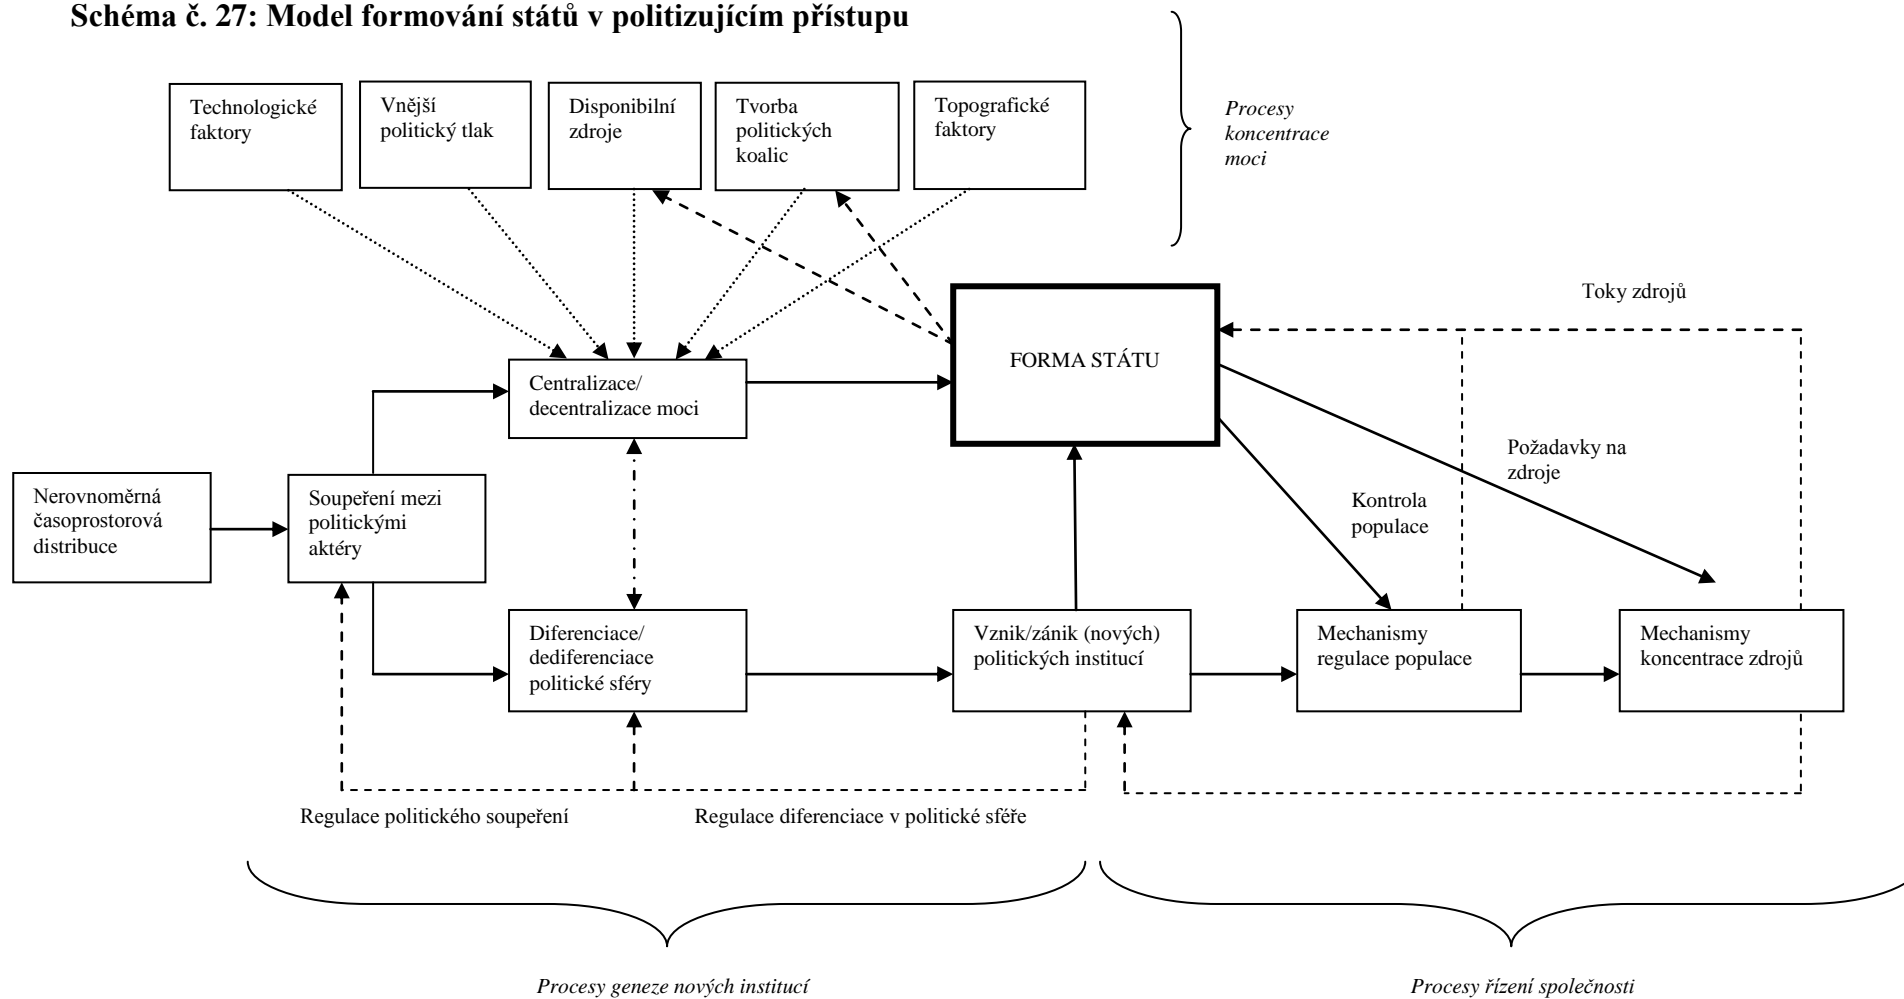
**Schéma č. 27: Model formování států v politizujícím přístupu**

Technologické faktory

Vnější politický tlak

Disponibilní zdroje

Tvorba politických koalic

Topografické faktory

*Procesy koncentrace moci*

Toky zdrojů

FORMA STÁTU

Centralizace/ decentralizace moci

Požadavky na zdroje

Kontrola populace

Nerovnoměrná časoprostorová distribuce

Soupeření mezi politickými aktéry

Diferenciace/ dediferenciace politické sféry

Vznik/zánik (nových) politických institucí

Mechanismy regulace populace

Mechanismy koncentrace zdrojů

Regulace politického soupeření

Regulace diferenciace v politické sféře

*Procesy geneze nových institucí*

*Procesy řízení společnosti*